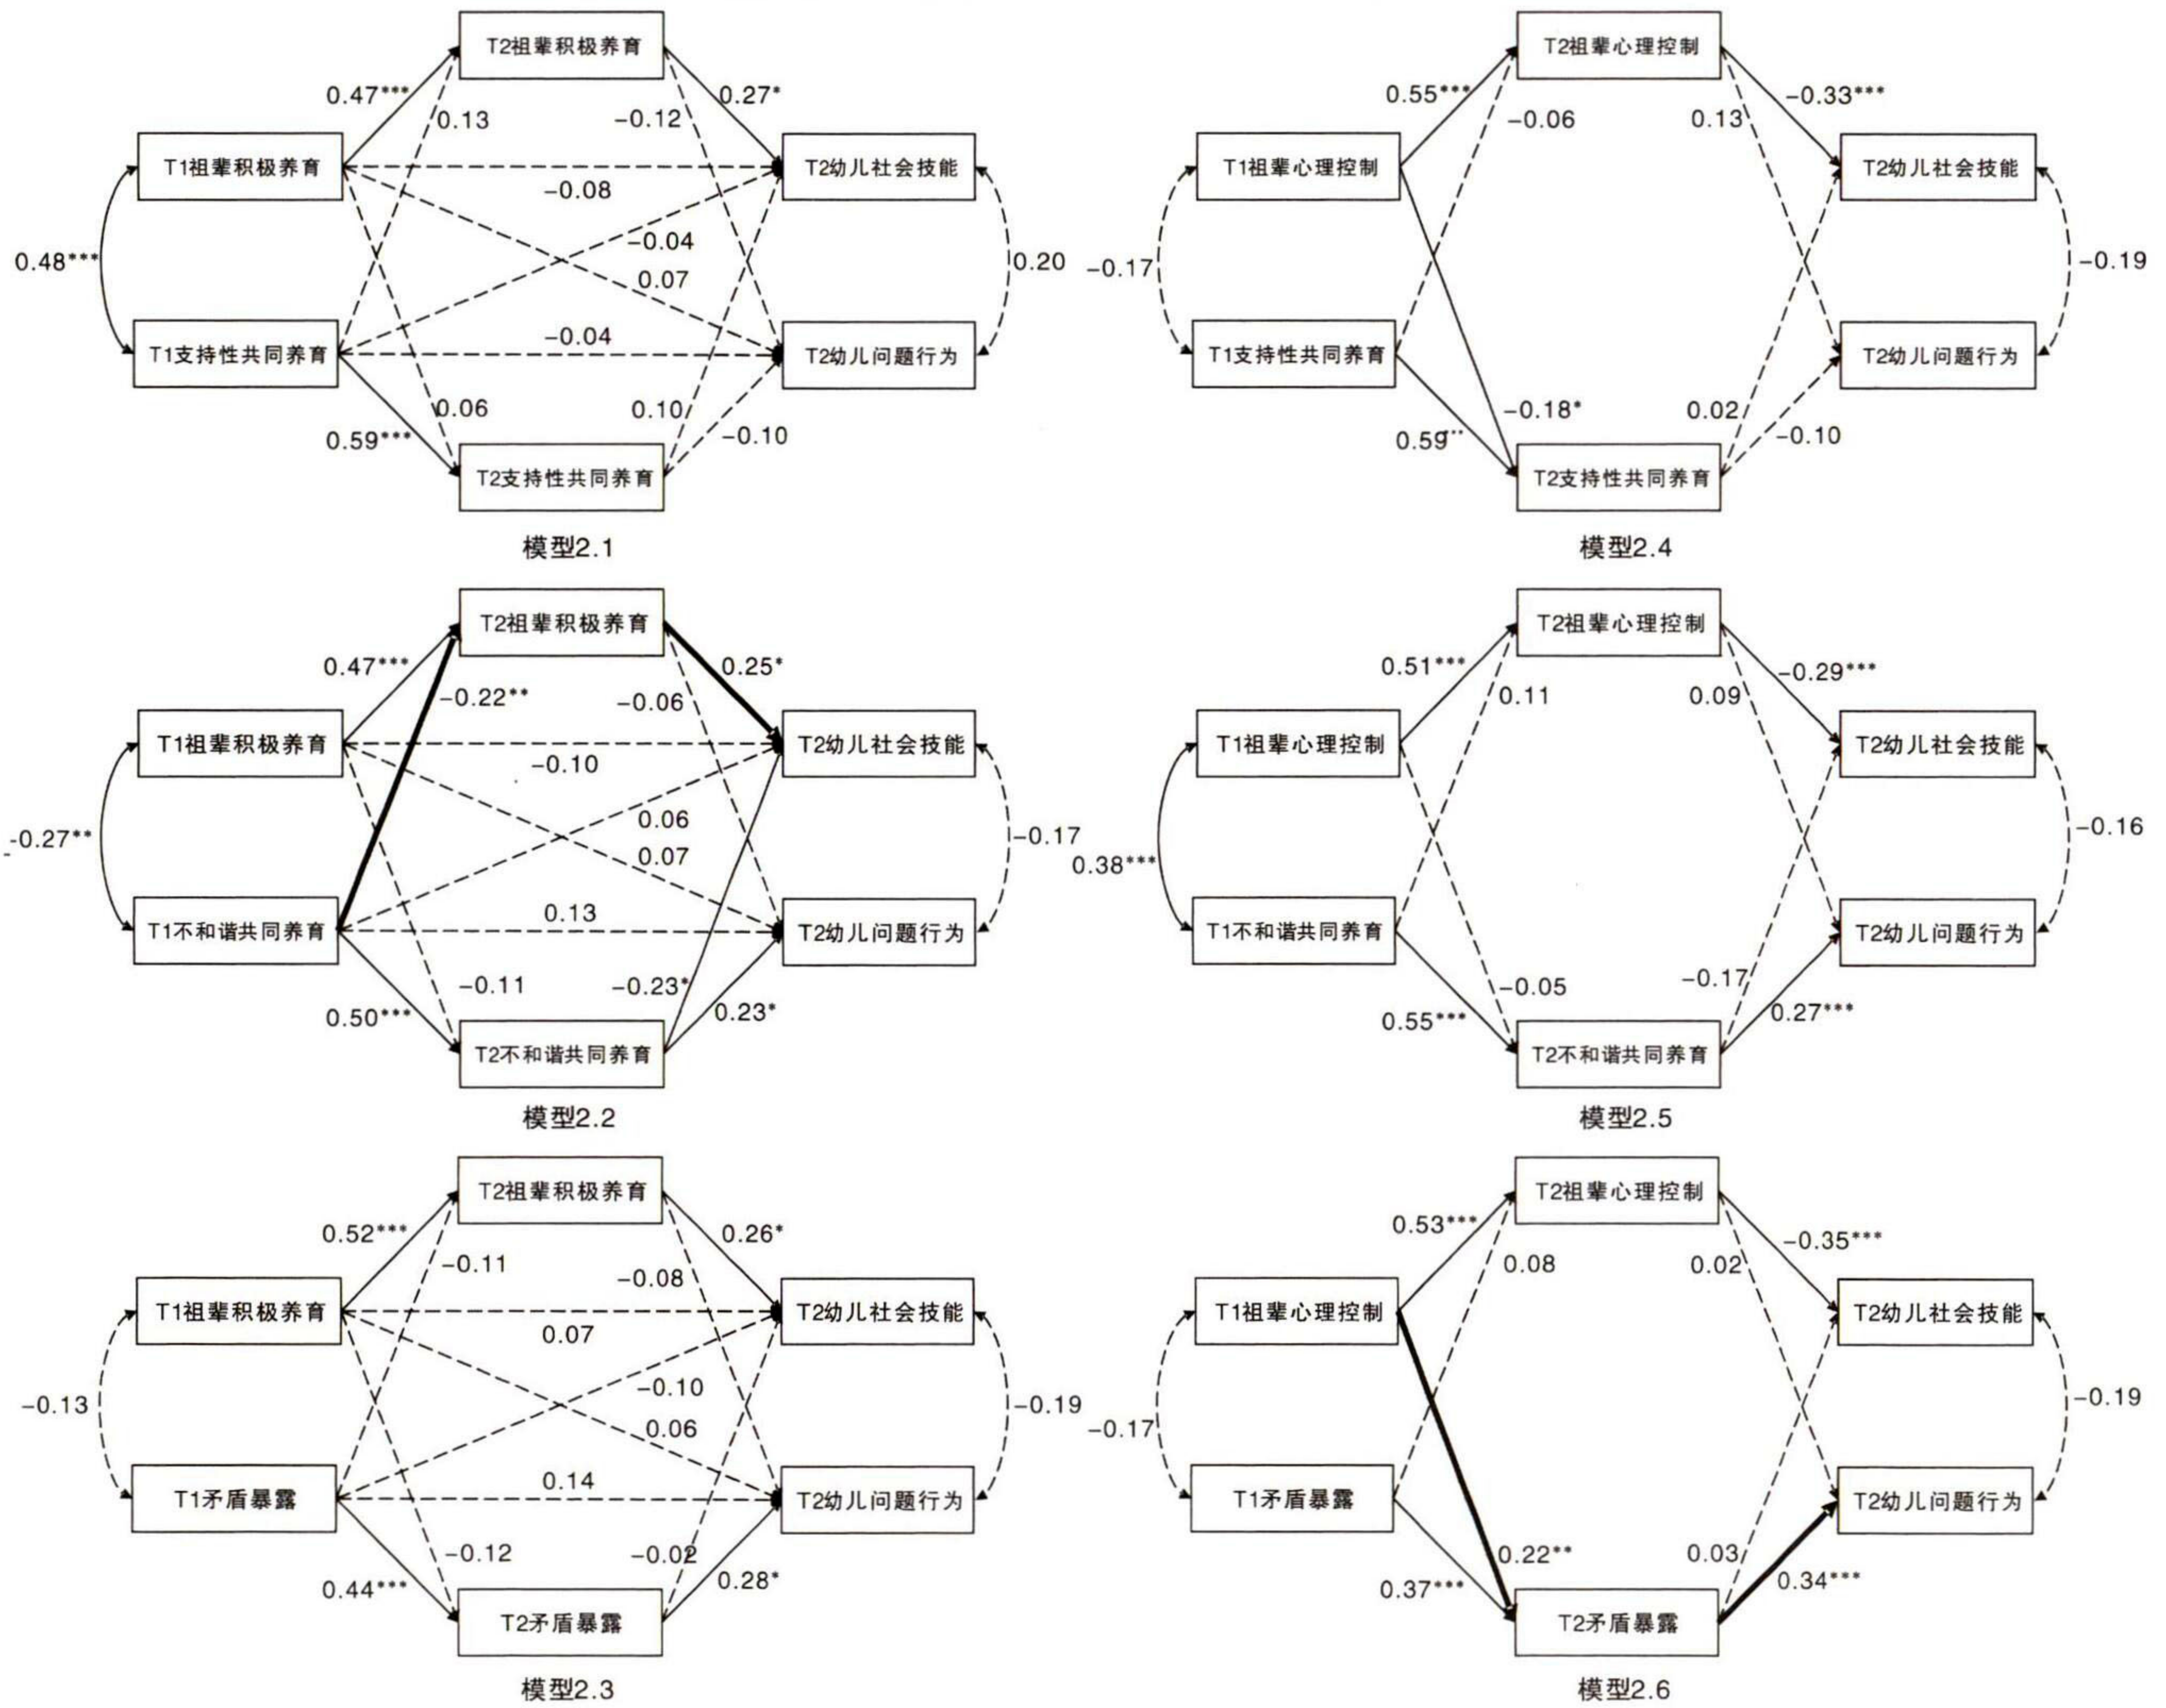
T2祖辈积极养育
0.47***
0.13
-0.12
0.27*
T1祖辈积极养育
T2幼儿社会技能
-0.08
-0.04
0.48***
0.07
0.20
T1支持性共同养育
-0.04
T2幼儿问题行为
0.06
0.10
0.59***
-0.10
T2支持性共同养育
模型2.1

T2祖辈心理控制
0.55***
-0.06
0.13
-0.33***
T1祖辈心理控制
T2幼儿社会技能
-0.17
-0.19
T1支持性共同养育
T2幼儿问题行为
-0.18*
0.02
0.59**
-0.10
T2支持性共同养育
模型2.4

T2祖辈积极养育
0.47***
0.25*
-0.22**
-0.06
T1祖辈积极养育
T2幼儿社会技能
-0.10
0.06
-0.27**
-0.17
0.07
T1不和谐共同养育
0.13
T2幼儿问题行为
-0.11
-0.23*
0.50***
0.23*
T2不和谐共同养育
模型2.2

T2祖辈心理控制
0.51***
0.11
0.09
-0.29***
T1祖辈心理控制
T2幼儿社会技能
-0.16
0.38***
T1不和谐共同养育
T2幼儿问题行为
-0.05
-0.17
0.55***
0.27***
T2不和谐共同养育
模型2.5

T2祖辈积极养育
0.52***
0.26*
-0.11
-0.08
T1祖辈积极养育
T2幼儿社会技能
0.07
-0.10
-0.13
-0.19
0.06
T1矛盾暴露
0.14
T2幼儿问题行为
-0.12
-0.02
0.44***
0.28*
T2矛盾暴露
模型2.3

T2祖辈心理控制
0.53***
-0.35***
0.08
0.02
T1祖辈心理控制
T2幼儿社会技能
-0.19
-0.17
T1矛盾暴露
T2幼儿问题行为
0.22**
0.03
0.37***
0.34***
T2矛盾暴露
模型2.6